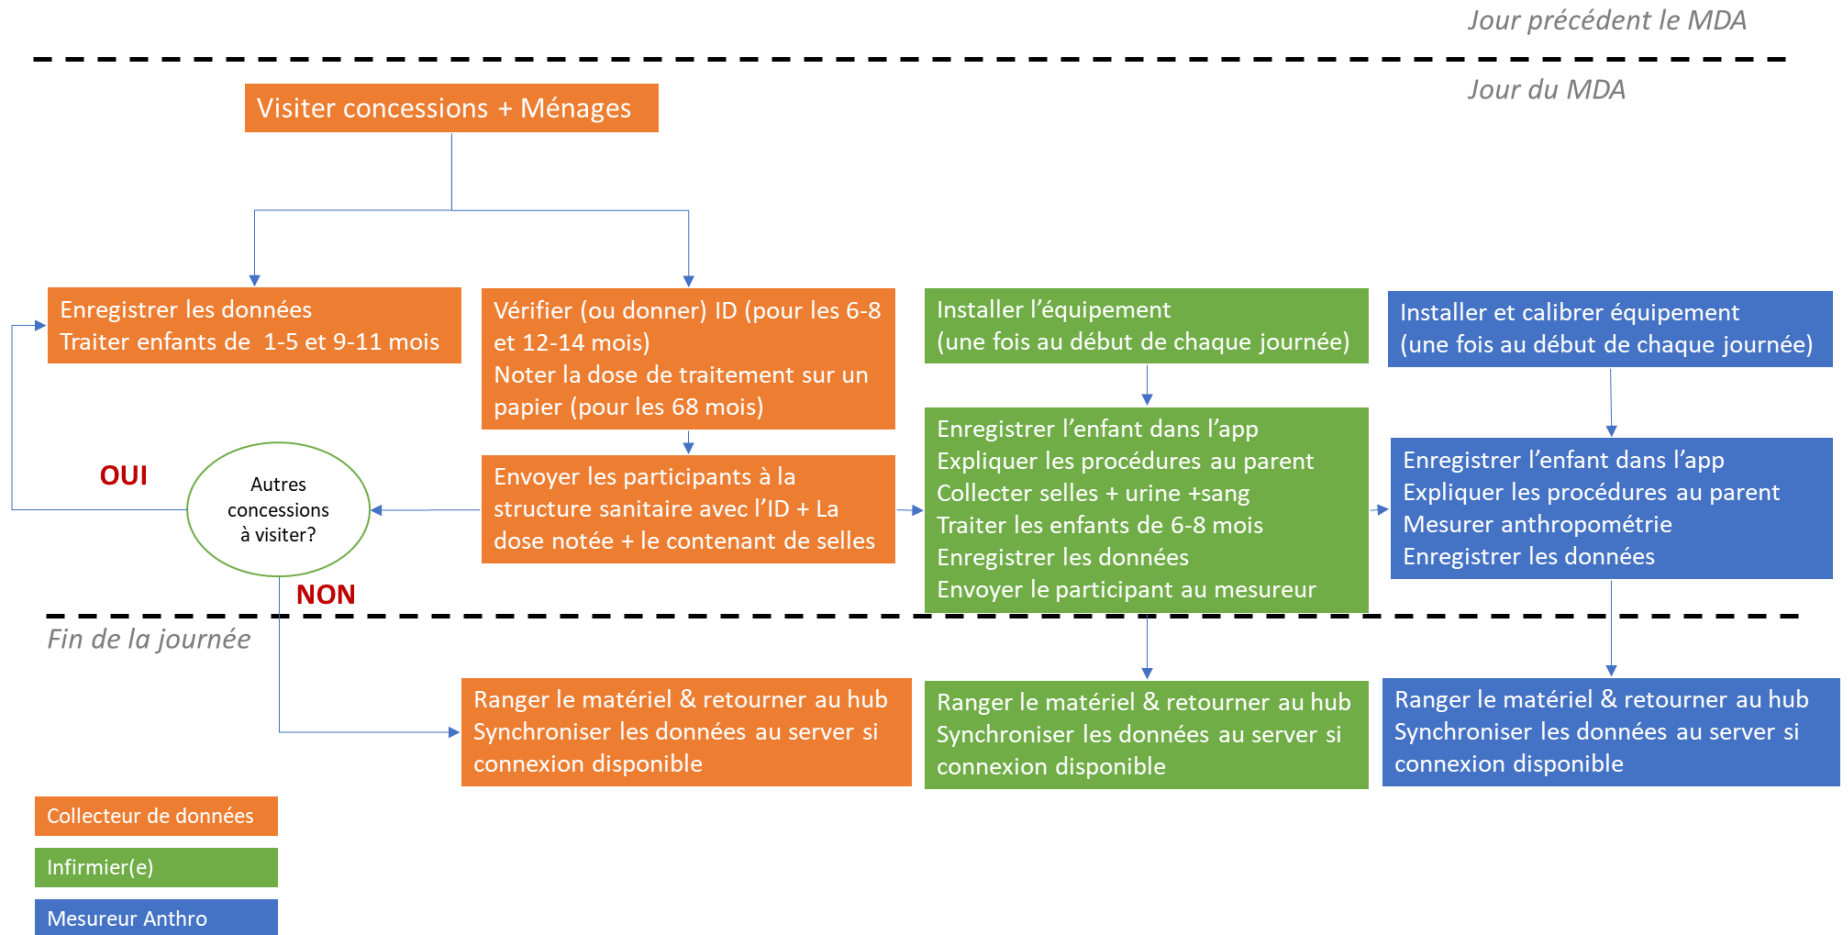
Jour précédent le MDA

Jour du MDA

Visiter concessions + Ménages

Enregistrer les données
Traiter enfants de 1-5 et 9-11 mois

Vérifier (ou donner) ID (pour les 6-8 et 12-14 mois)
Noter la dose de traitement sur un papier (pour les 68 mois)

Installer l'équipement
(une fois au début de chaque journée)

Installer et calibrer équipement
(une fois au début de chaque journée)

OUI

Autres concessions à visiter?

Envoyer les participants à la structure sanitaire avec l'ID + La dose notée + le contenant de selles

Enregistrer l'enfant dans l'app
Expliquer les procédures au parent
Collecter selles + urine +sang
Traiter les enfants de 6-8 mois
Enregistrer les données
Envoyer le participant au mesureur

Enregistrer l'enfant dans l'app
Expliquer les procédures au parent
Mesurer anthropométrie
Enregistrer les données

NON

Fin de la journée

Ranger le matériel & retourner au hub
Synchroniser les données au server si connexion disponible

Ranger le matériel & retourner au hub
Synchroniser les données au server si connexion disponible

Ranger le matériel & retourner au hub
Synchroniser les données au server si connexion disponible

Collecteur de données

Infirmier(e)

Mesureur Anthro